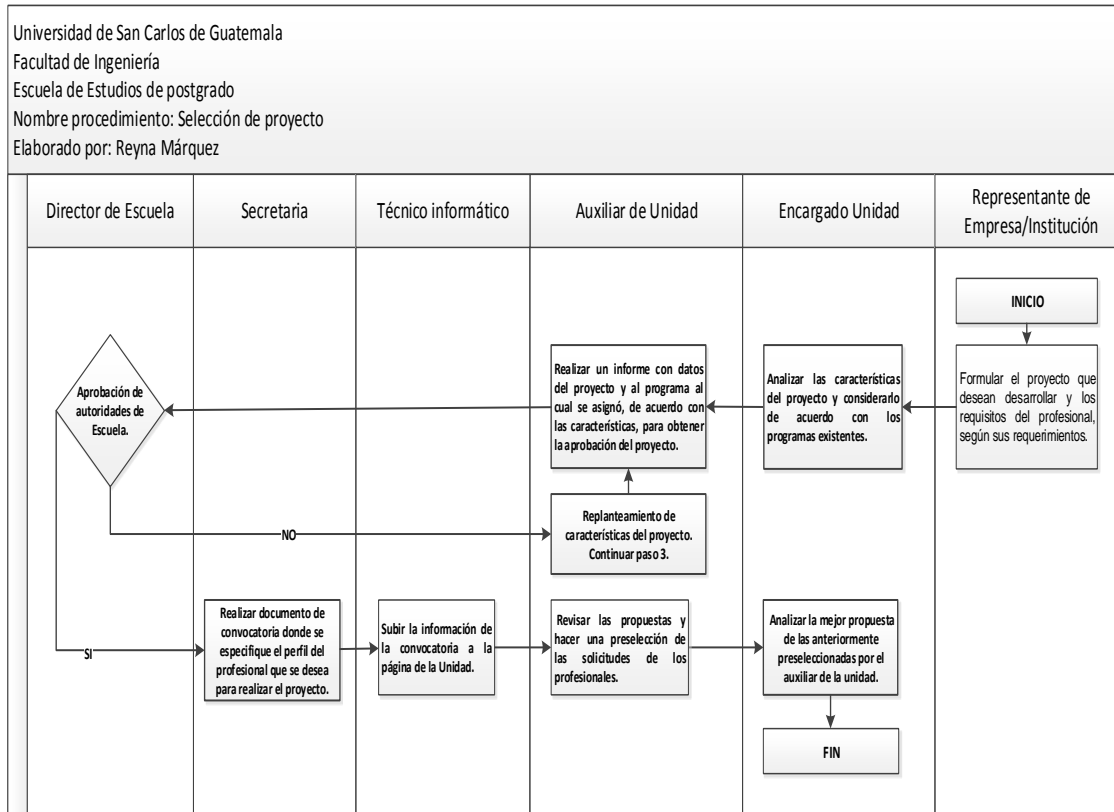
Universidad de San Carlos de Guatemala
Facultad de Ingeniería
Escuela de Estudios de postgrado
Nombre procedimiento: Selección de proyecto
Elaborado por: Reyna Márquez

| Director de Escuela | Secretaria | Técnico informático | Auxiliar de Unidad | Encargado Unidad | Representante de Empresa/Institución |
|---|---|---|---|---|---|

INICIO

Formular el proyecto que desean desarrollar y los requisitos del profesional, según sus requerimientos.

Analizar las características del proyecto y considerarlo de acuerdo con los programas existentes.

Realizar un informe con datos del proyecto y al programa al cual se asignó, de acuerdo con las características, para obtener la aprobación del proyecto.

Aprobación de autoridades de Escuela.

NO

Replanteamiento de características del proyecto. Continuar paso 3.

SI

Realizar documento de convocatoria donde se especifique el perfil del profesional que se desea para realizar el proyecto.

Subir la información de la convocatoria a la página de la Unidad.

Revisar las propuestas y hacer una preselección de las solicitudes de los profesionales.

Analizar la mejor propuesta de las anteriormente preseleccionadas por el auxiliar de la unidad.

FIN